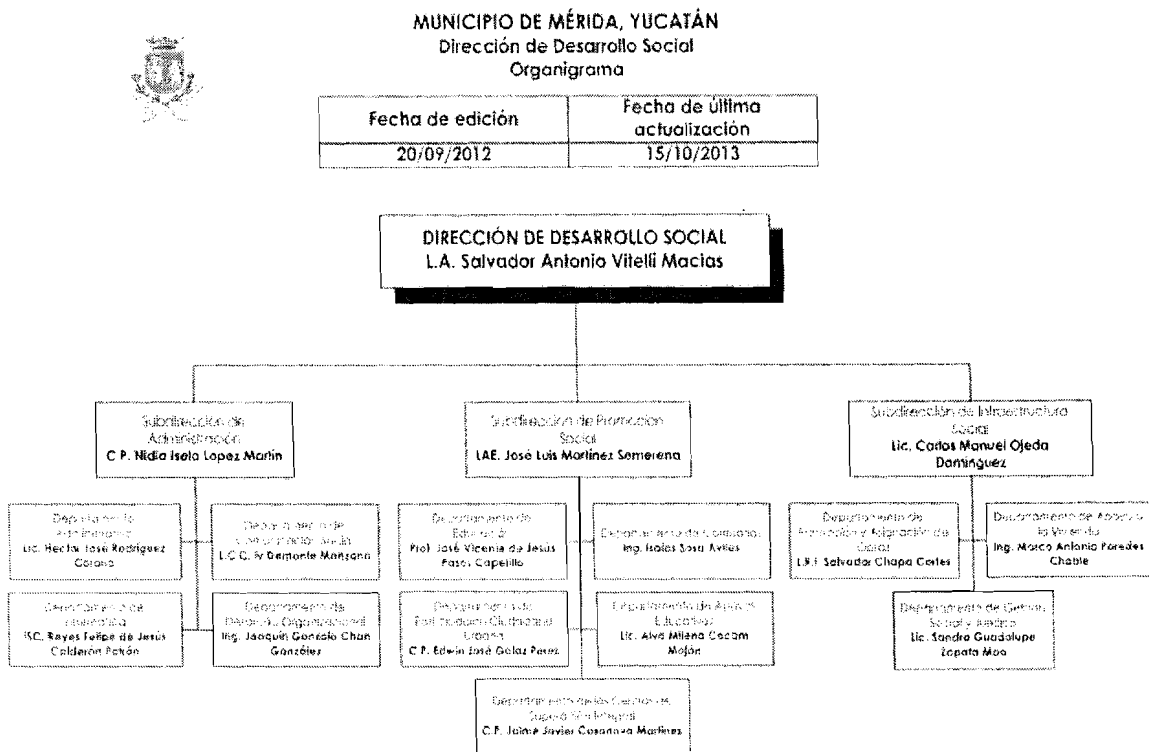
MUNICIPIO DE MÉRIDA, YUCATÁN
Dirección de Desarrollo Social
Organigrama

| Fecha de edición | Fecha de última actualización |
|---|---|
| 20/09/2012 | 15/10/2013 |

DIRECCIÓN DE DESARROLLO SOCIAL
L.A. Salvador Antonio Vitelli Macias

Subdirección de Administración
C.P. Nidia Isela Lopez Martin

Subdirección de Promoción Social
LAE. José Luis Martínez Semerena

Subdirección de Infraestructura Social
Lic. Carlos Manuel Ojeda Domínguez

Departamento de Administración
Lic. Hector José Rodríguez Corona

Departamento de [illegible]
L.C.C. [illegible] Manzanero

Departamento de Informática
ISC. Reyes Felipe de Jesús Calderón Pacheco

Departamento de Desarrollo Organizacional
Ing. Joaquín Gonzalo Chan González

Departamento de Educación
Prof. José Vicente de Jesús Pasos Capetillo

Departamento de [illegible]
Ing. Isaías Sosa Avilés

Departamento de Participación Ciudadana Urbana
C.P. Edwin José Gelaz Perez

Departamento de Apoyos Educativos
Lic. Alva Milena Cocom Mojón

Departamento de Ejercicio y Supervisión Integral
C.P. Jaime Javier Casanova Martínez

Departamento de Aprobación y Asignación de Obras
L.P.I. Salvador Chapa Cortes

Departamento de Apoyo a la Vivienda
Ing. Marco Antonio Paredes Chable

Departamento de Gestión Social y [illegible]
Lic. Sandra Guadalupe Zapata Moo